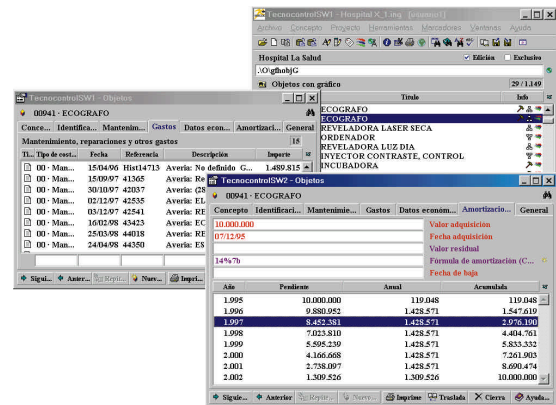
TecnocontrolSW1 - Hospital X_1.mg - [usuario1]
Archivo Concepto Proyecto Herramientas Mercaderes Ventanas Ayuda

Hospital La Salud
Edición
Exclusivo
.\O\gfhobjG
Objetos con grafico
29 / 1.149
Título
Info
ECOGRAFO
ECOGRAFO
REVELADORA LASER SECA
ORDENADOR
REVELADORA LUZ DIA
INYECTOR CONTRASTE, CONTROL
INCUBADORA

TecnocontrolSW1 - Objetos
00941 - ECOGRAFO
Conce... Identifica... Mantenim... Gastos Datos econ... Amortizaci... General
Mantenimiento, reparaciones y otros gastos
16

| Tí... | Tipo de cost... | Fecha | Referencia | Descripción | Importe |
|---|---|---|---|---|---|
| 1 | 00 - Man... | 15/04/96 | Hist14713 | Averia: No definido G... | 1.489.815 |
| 1 | 00 - Man... | 15/09/97 | 41365 | Averia: Re | |
| 1 | 00 - Man... | 30/10/97 | 42037 | Averia: (28 | |
| 1 | 00 - Man... | 02/12/97 | 42535 | Averia: EL | |
| 1 | 00 - Man... | 03/12/97 | 42541 | Averia: RE | |
| 1 | 00 - Man... | 16/02/98 | 43423 | Averia: EC | |
| 1 | 00 - Man... | 25/03/98 | 44018 | Averia: RE | |
| 1 | 00 - Man... | 24/04/98 | 44350 | Averia: CE | |

Sigui... Anterior Repit... Nuev... Impri...

TecnocontrolSW2 - Objetos
00941 - ECOGRAFO
Concepto Identificaci... Mantenimie... Gastos Datos económ... Amortizacio... General
10.000.000 Valor adquisición
07/12/95 Fecha adquisición
Valor residual
14%7b Fórmula de amortización (C...
Fecha de baja

| Año | Pendiente | Anual | Acumulada |
|---|---|---|---|
| 1.995 | 10.000.000 | 119.048 | 119.048 |
| 1.996 | 9.880.952 | 1.428.571 | 1.547.619 |
| 1.997 | 8.452.381 | 1.428.571 | 2.976.190 |
| 1.998 | 7.023.810 | 1.428.571 | 4.404.761 |
| 1.999 | 5.595.239 | 1.428.571 | 5.833.332 |
| 2.000 | 4.166.668 | 1.428.571 | 7.261.903 |
| 2.001 | 2.738.097 | 1.428.571 | 8.690.474 |
| 2.002 | 1.309.526 | 1.309.526 | 10.000.000 |

Sigui... Anterior Repit... Nuev... Imprimir Traslada Cierra Ayuda...